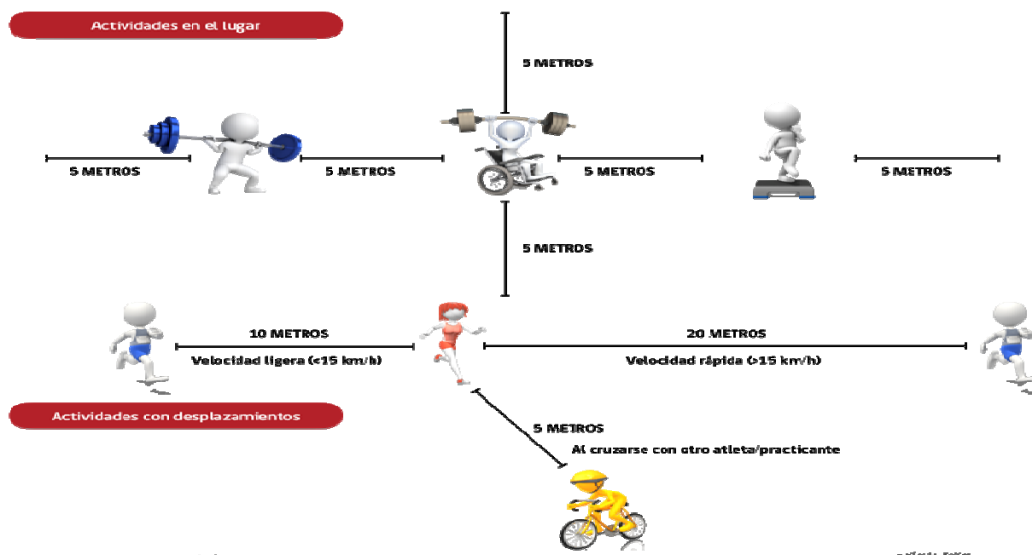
Actividades en el lugar

5 METROS

5 METROS

5 METROS

5 METROS

5 METROS

5 METROS

10 METROS

Velocidad ligera (<15 km/h)

20 METROS

Velocidad rápida (>15 km/h)

Actividades con desplazamientos

5 METROS

Al cruzarse con otro atleta/practicante